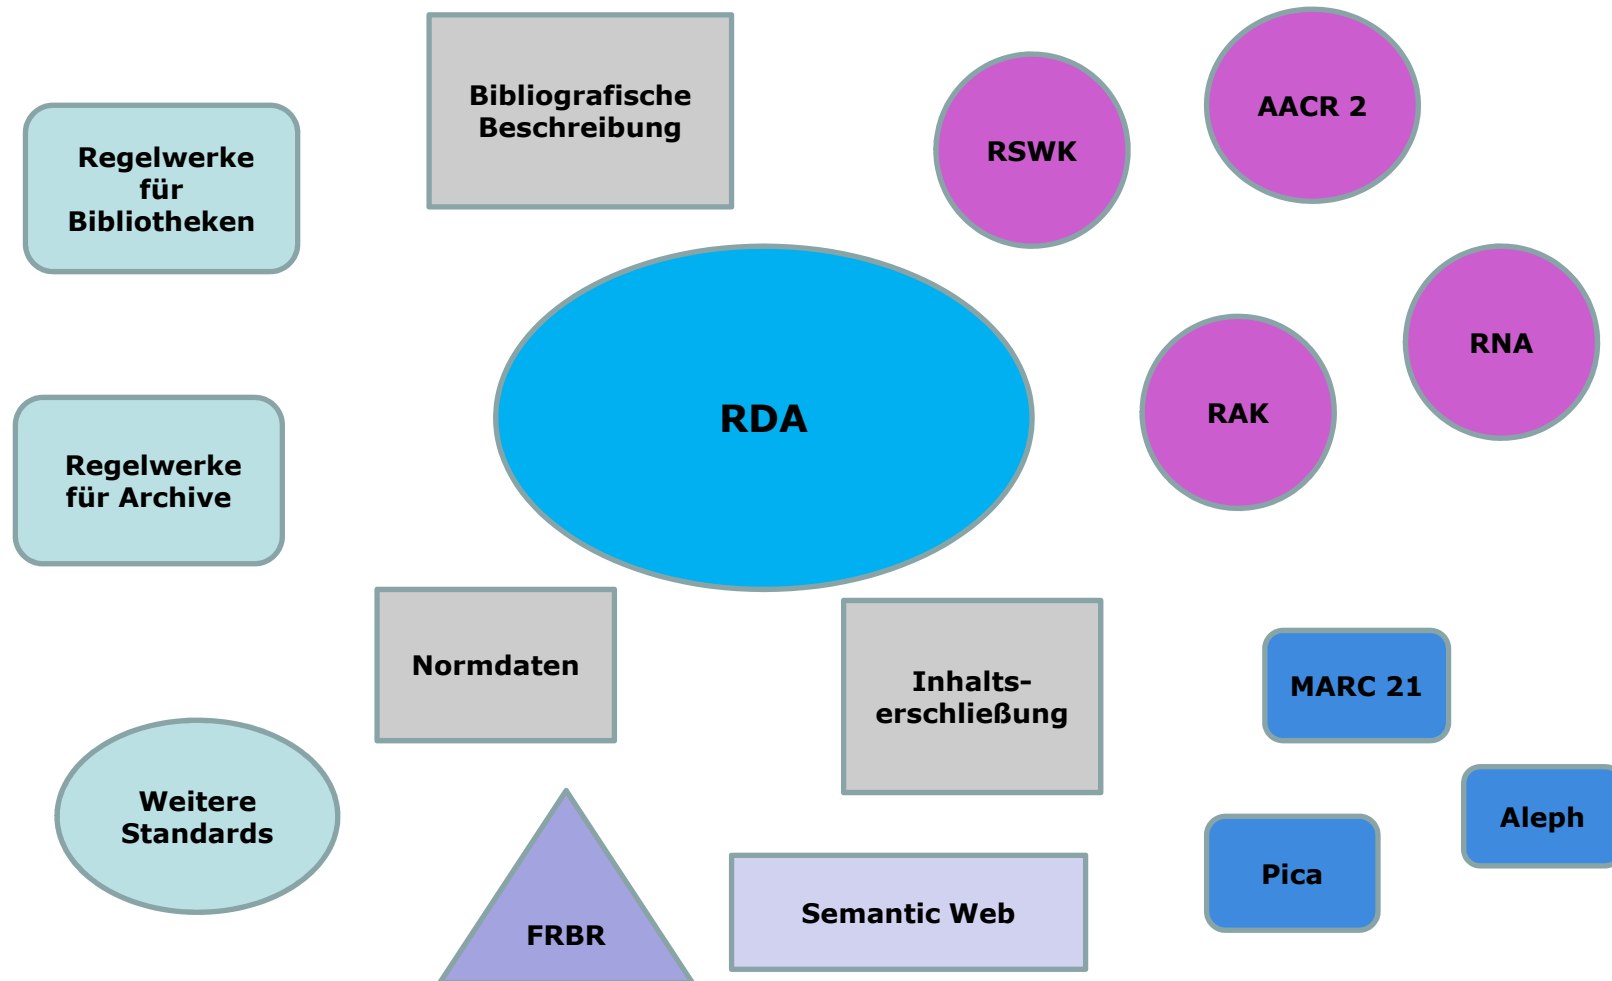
Regelwerke für Bibliotheken

Bibliografische Beschreibung

RSWK

AACR 2

RNA

RAK

RDA

Regelwerke für Archive

Normdaten

Inhaltserschließung

MARC 21

Aleph

Pica

Weitere Standards

FRBR

Semantic Web